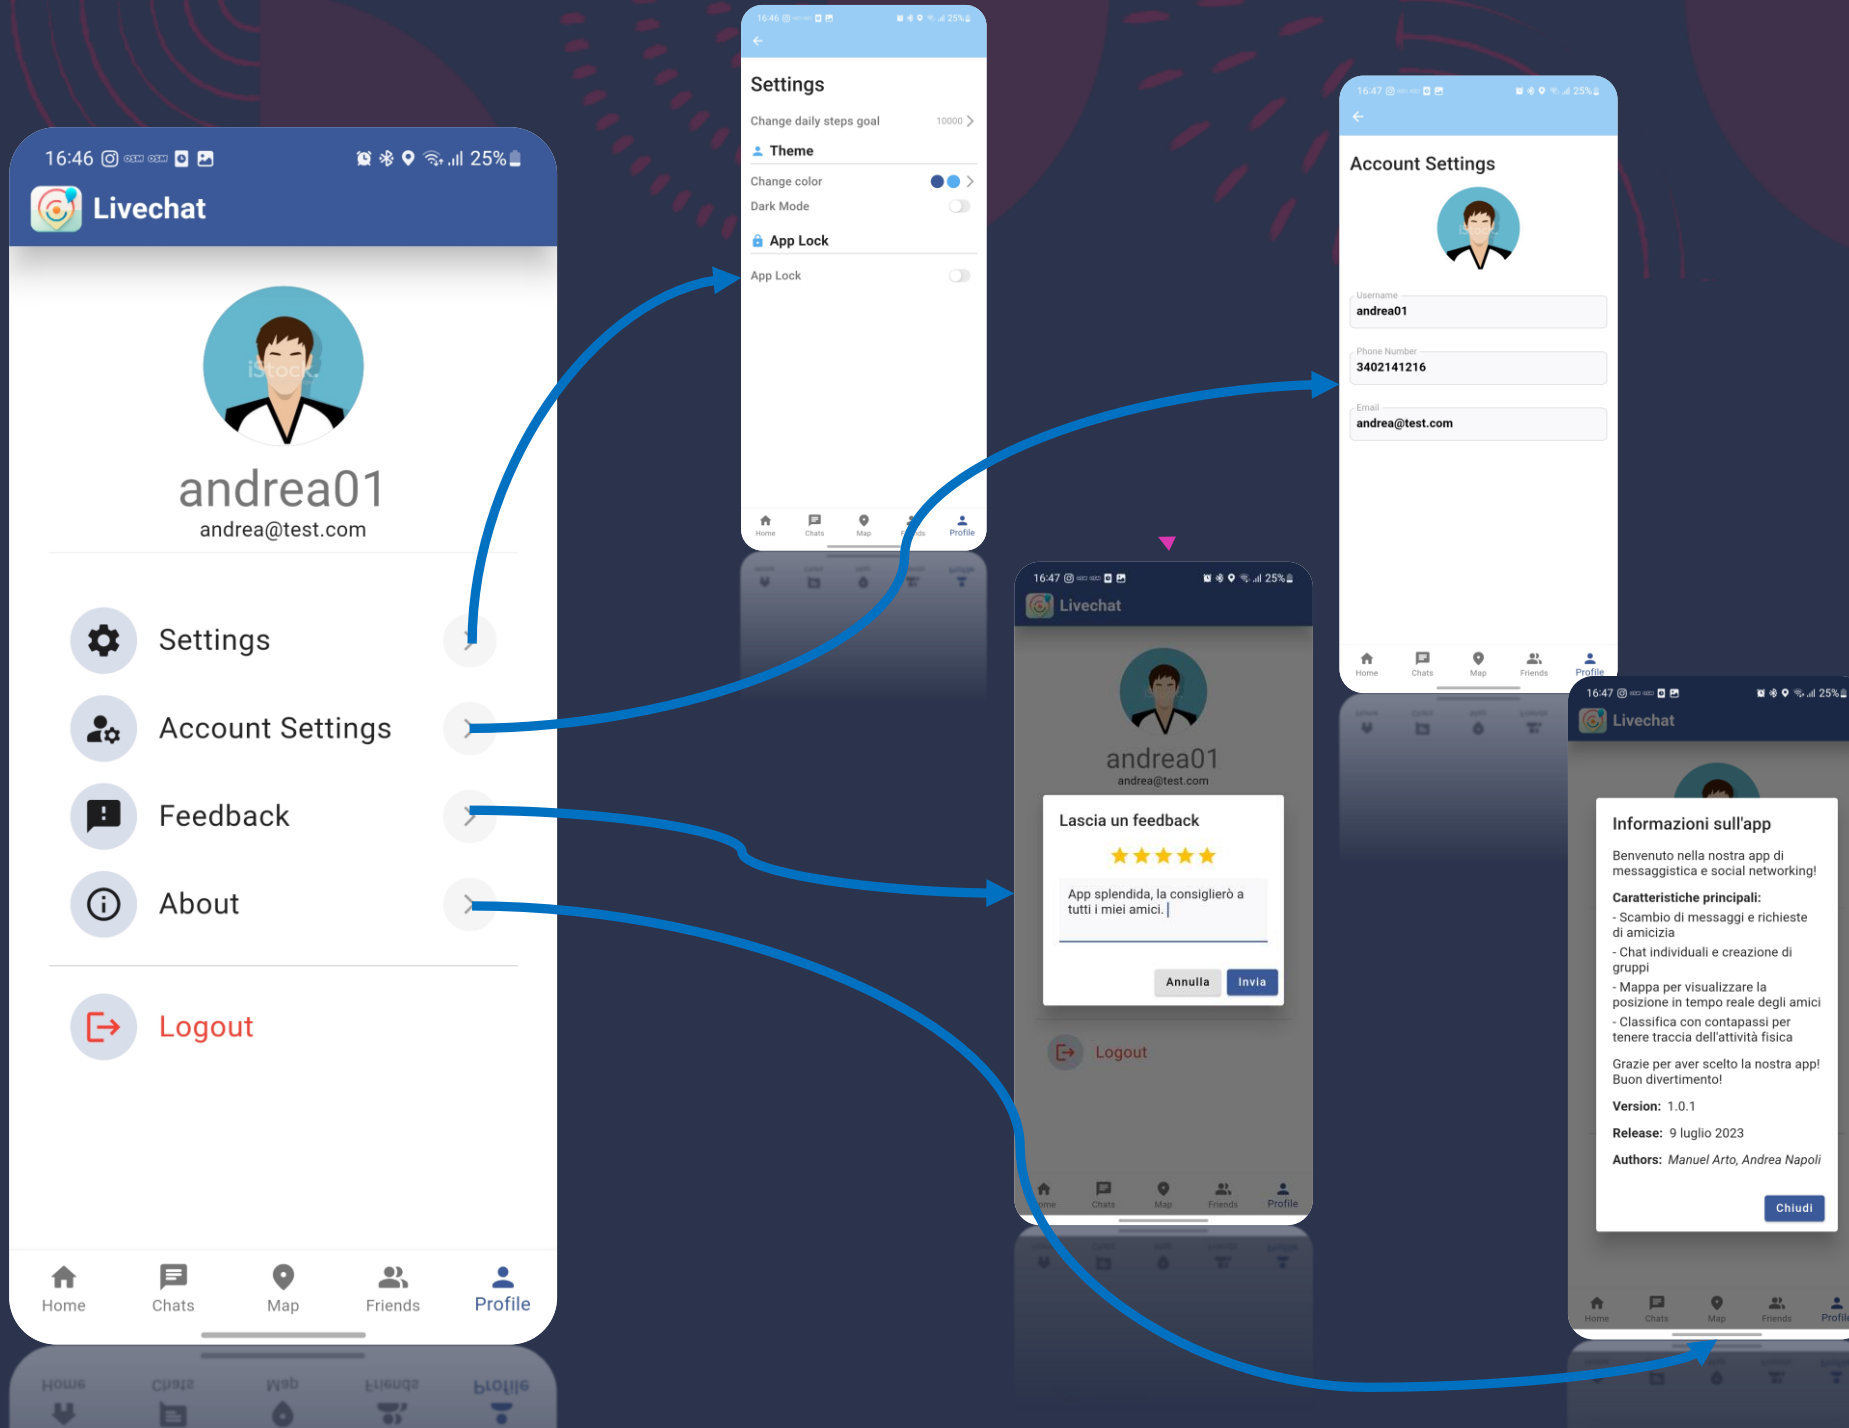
16:46 25%

Livechat

andrea01
andrea@test.com

Settings

Account Settings

Feedback

About

Logout

Home Chats Map Friends Profile

16:46 25%

Settings

Change daily steps goal 10000

Theme

Change color

Dark Mode

App Lock

App Lock

Home Chats Map Friends Profile

16:47 25%

Account Settings

Username
andrea01

Phone Number
3402141216

Email
andrea@test.com

Home Chats Map Friends Profile

16:47 25%

Livechat

andrea01
andrea@test.com

Lascia un feedback

★★★★★

App splendida, la consiglierò a tutti i miei amici.

Annulla Invia

Logout

Home Chats Map Friends Profile

16:47 25%

Livechat

Informazioni sull'app

Benvenuto nella nostra app di messaggistica e social networking!

Caratteristiche principali:
- Scambio di messaggi e richieste di amicizia
- Chat individuali e creazione di gruppi
- Mappa per visualizzare la posizione in tempo reale degli amici
- Classifica con contapassi per tenere traccia dell'attività fisica

Grazie per aver scelto la nostra app! Buon divertimento!

Version: 1.0.1

Release: 9 luglio 2023

Authors: Manuel Arto, Andrea Napoli

Chiudi

Home Chats Map Friends Profile